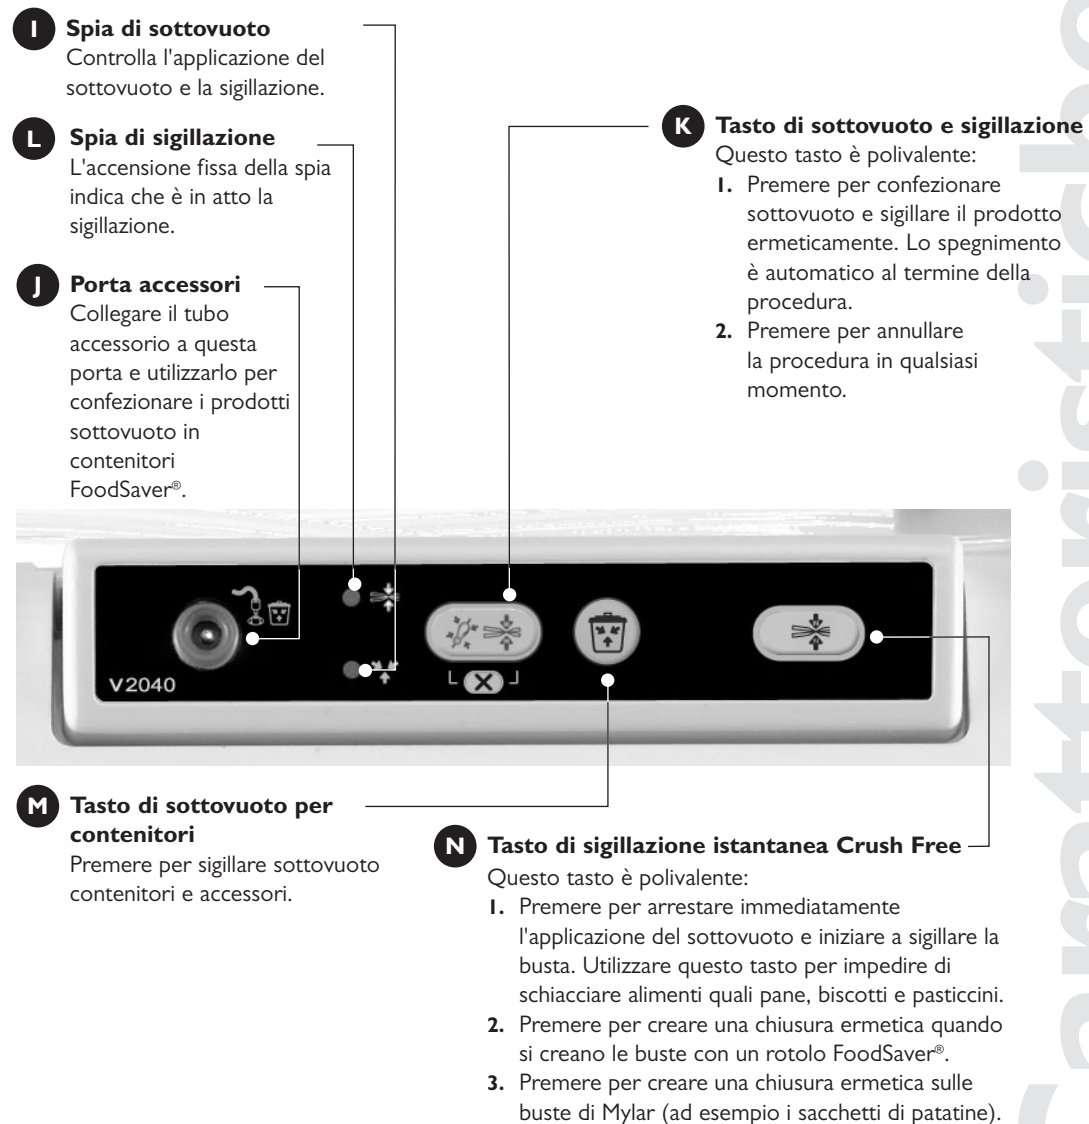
I Spia di sottovuoto
Controlla l'applicazione del sottovuoto e la sigillazione.

L Spia di sigillazione
L'accensione fissa della spia indica che è in atto la sigillazione.

J Porta accessori
Collegare il tubo accessorio a questa porta e utilizzarlo per confezionare i prodotti sottovuoto in contenitori FoodSaver®.

K Tasto di sottovuoto e sigillazione
Questo tasto è polivalente:
1. Premere per confezionare sottovuoto e sigillare il prodotto ermeticamente. Lo spegnimento è automatico al termine della procedura.
2. Premere per annullare la procedura in qualsiasi momento.

V2040

M Tasto di sottovuoto per contenitori
Premere per sigillare sottovuoto contenitori e accessori.

N Tasto di sigillazione istantanea Crush Free
Questo tasto è polivalente:
1. Premere per arrestare immediatamente l'applicazione del sottovuoto e iniziare a sigillare la busta. Utilizzare questo tasto per impedire di schiacciare alimenti quali pane, biscotti e pasticcini.
2. Premere per creare una chiusura ermetica quando si creano le buste con un rotolo FoodSaver®.
3. Premere per creare una chiusura ermetica sulle buste di Mylar (ad esempio i sacchetti di patatine).

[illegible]